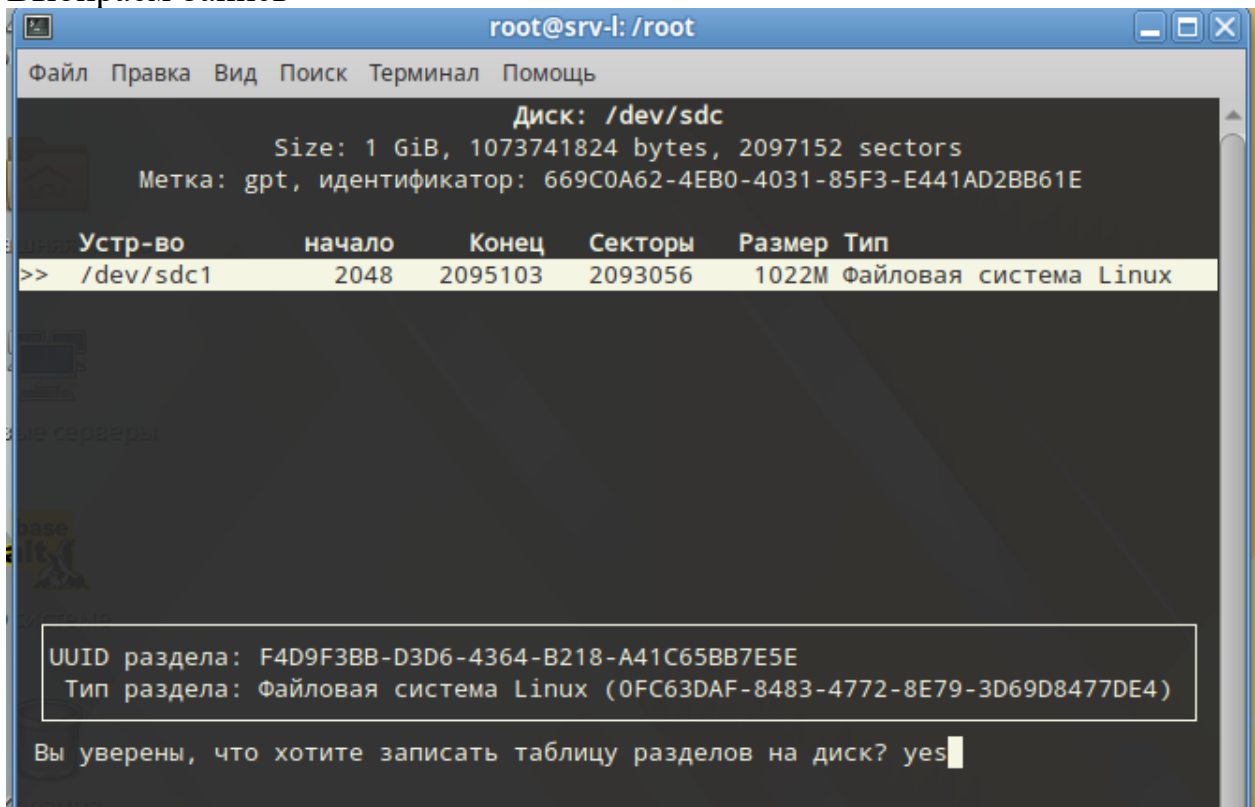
root@srv-l: /root

Файл Правка Вид Поиск Терминал Помощь

Диск: /dev/sdc
Size: 1 GiB, 1073741824 bytes, 2097152 sectors
Метка: gpt, идентификатор: 669C0A62-4EB0-4031-85F3-E441AD2BB61E

| | Устр-во | начало | Конец | Секторы | Размер | Тип |
|---|---|---|---|---|---|---|
| >> | /dev/sdc1 | 2048 | 2095103 | 2093056 | 1022M | Файловая система Linux |

UUID раздела: F4D9F3BB-D3D6-4364-B218-A41C65BB7E5E
Тип раздела: Файловая система Linux (0FC63DAF-8483-4772-8E79-3D69D8477DE4)

Вы уверены, что хотите записать таблицу разделов на диск? yes